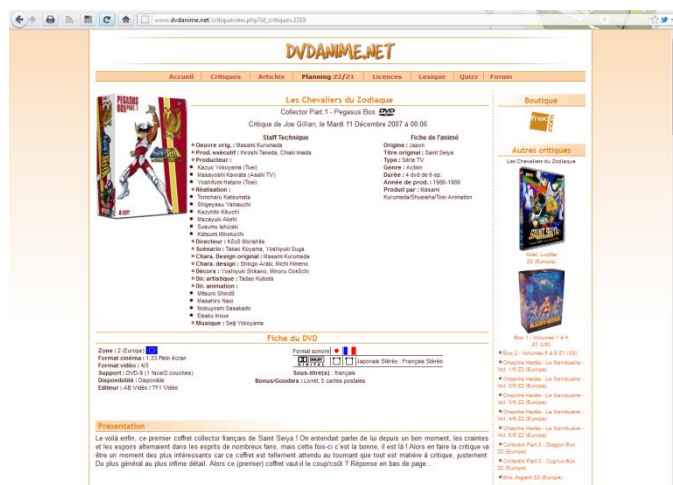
www.dvdanime.net/critiqueview.php?id_critique=2219

DVDANIME.NET

Accueil | Critiques | Articles | Planning 22/21 | Licences | Lexique | Quizz | Forum

Les Chevaliers du Zodiaque

Collector Part.1 - Pegasus Box DVD

Critique de Joe Gillian, le Mardi 11 Décembre 2007 à 08:06

Staff Technique

Oeuvre orig. : Masami Kurumada
Prod. exécutif : Hiroshi Takeda, Chiaki Imada
Producteur :
Kazuo Yokoyama (Toei)
Masayoshi Kawata (Asahi TV)
Yoshifumi Hatano (Toei)
Réalisation :
Tomoharu Katsumata
Shigeyasu Yamauchi
Kazuhito Kikuchi
Mazayuki Akehi
Susumu Ishizaki
Katsumi Minokuchi
Directeur : Kôzô Morishita
Scénario : Takao Koyama, Yoshiyuki Suga
Chara. Design original : Masami Kurumada
Chara. design : Shingo Araki, Michi Himeno
Décors : Yoshiyuki Shikano, Minoru Ookôchi
Dir. artistique : Tadao Kubota
Dir. animation :
Mitsuro Shindô
Masahiro Naoi
Nobuyoshi Sasakado
Eisaku Inoue
Musique : Seiji Yokoyama

Fiche de l'animé

Origine : Japon
Titre original : Saint Seiya
Type : Série TV
Genre : Action
Durée : 4 dvd de 6 ep.
Année de prod. : 1986-1989
Produit par : Masami Kurumada/Shueisha/Toei Animation

Fiche du DVD

Zone : 2 (Europe)
Format cinéma : 1.33 Plein écran
Format vidéo : 4/3
Support : DVD-9 (1 face/2 couches)
Disponibilité : Disponible
Editeur : AB Vidéo / TF1 Vidéo

Format sonore :
Japonaise Stéréo ; Française Stéréo
Sous-titre(s) : français
Bonus/Goodies : Livret, 5 cartes postales

Présentation

Le voilà enfin, ce premier coffret collector français de Saint Seiya ! On entendait parler de lui depuis un bon moment, les craintes et les espoirs alternaient dans les esprits de nombreux fans, mais cette fois-ci c'est la bonne, il est là ! Alors en faire la critique va être un moment des plus intéressants car ce coffret est tellement attendu au tournant que tout est matière à critique, justement. Du plus général au plus infime détail. Alors ce (premier) coffret vaut-il le coup/coût ? Réponse en bas de page...

Boutique

Autres critiques

Les Chevaliers du Zodiaque

Abel, Lucifer Z2 (Europe)

Box 1 - Volumes 1 à 4 Z1 (US)

Box 2 - Volumes 5 à 8 Z1 (US)
Chapitre Hadès - Le Sanctuaire - Vol. 1/6 Z2 (Europe)
Chapitre Hadès - Le Sanctuaire - Vol. 2/6 Z2 (Europe)
Chapitre Hadès - Le Sanctuaire - Vol. 3/6 Z2 (Europe)
Chapitre Hadès - Le Sanctuaire - Vol. 4/6 Z2 (Europe)
Chapitre Hadès - Le Sanctuaire - Vol. 5/6 Z2 (Europe)
Collector Part.3 - Dragon Box Z2 (Europe)
Collector Part.3 - Cygnus Box Z2 (Europe)
Eris, Asgard Z2 (Europe)